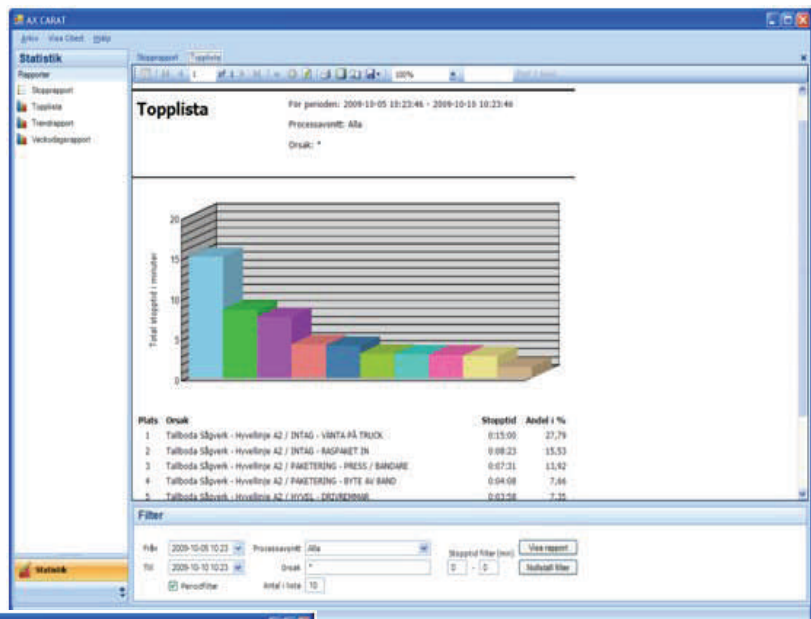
AX CARAT

Arkiv Visa Objekt Hjälp

Statistik

Rapporter

Stopprapport

Topplista

Trendrapport

Veckodagsrapport

Stopprapport Topplista

1

100%

Topplista

För perioden: 2009-10-05 10:23:46 - 2009-10-10 10:23:46

Processavsnitt: Alla

Orsak: *

20

15

10

5

0

Total stopptid i minuter

| Plats | Orsak | Stopptid | Andel i % |
|---|---|---|---|
| 1 | Tallboda Sågverk - Hyvellinje A2 / INTAG - VÄNTA PÅ TRUCK | 0:15:00 | 27,79 |
| 2 | Tallboda Sågverk - Hyvellinje A2 / INTAG - RASPAKET IN | 0:08:23 | 15,53 |
| 3 | Tallboda Sågverk - Hyvellinje A2 / PAKETERING - PRESS / BANDARE | 0:07:31 | 13,92 |
| 4 | Tallboda Sågverk - Hyvellinje A2 / PAKETERING - BYTE AV BAND | 0:04:08 | 7,66 |
| 5 | Tallboda Sågverk - Hyvellinje A2 / HYVEL - DRIVREMMAR | 0:03:58 | 7,35 |

Filter

Från 2009-10-05 10:23

Till 2009-10-10 10:23

Periodfilter

Processavsnitt Alla

Orsak *

Antal i lista 10

Stopptid filter (min)

0 - 0

Visa rapport

Nollställ filter

Statistik